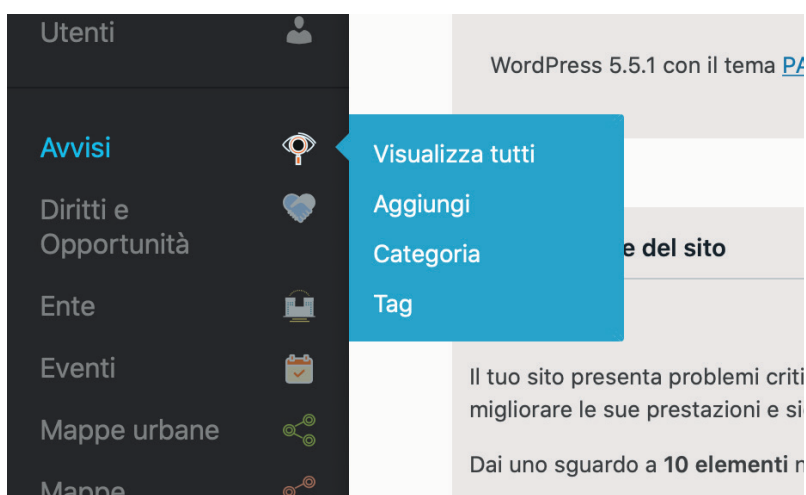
Utenti

Avvisi

Diritti e Opportunità

Ente

Eventi

Mappe urbane

Mappe

Visualizza tutti

Aggiungi

Categoria

Tag

WordPress 5.5.1 con il tema PA

e del sito

Il tuo sito presenta problemi criti

migliorare le sue prestazioni e si

Dai uno sguardo a **10 elementi** n